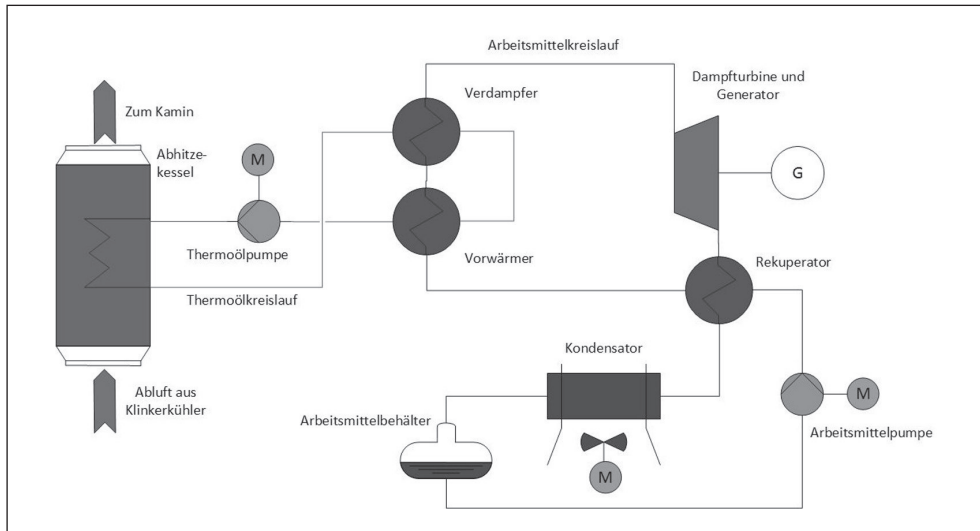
Arbeitsmittelkreislauf

Zum Kamin

Abhitzekessel

M

Verdampfer

Dampfturbine und Generator

G

Thermoölpumpe

Vorwärmer

Rekuperator

Thermoölkreislauf

Kondensator

Abluft aus Klinkerkühler

Arbeitsmittelbehälter

M

M

Arbeitsmittelpumpe